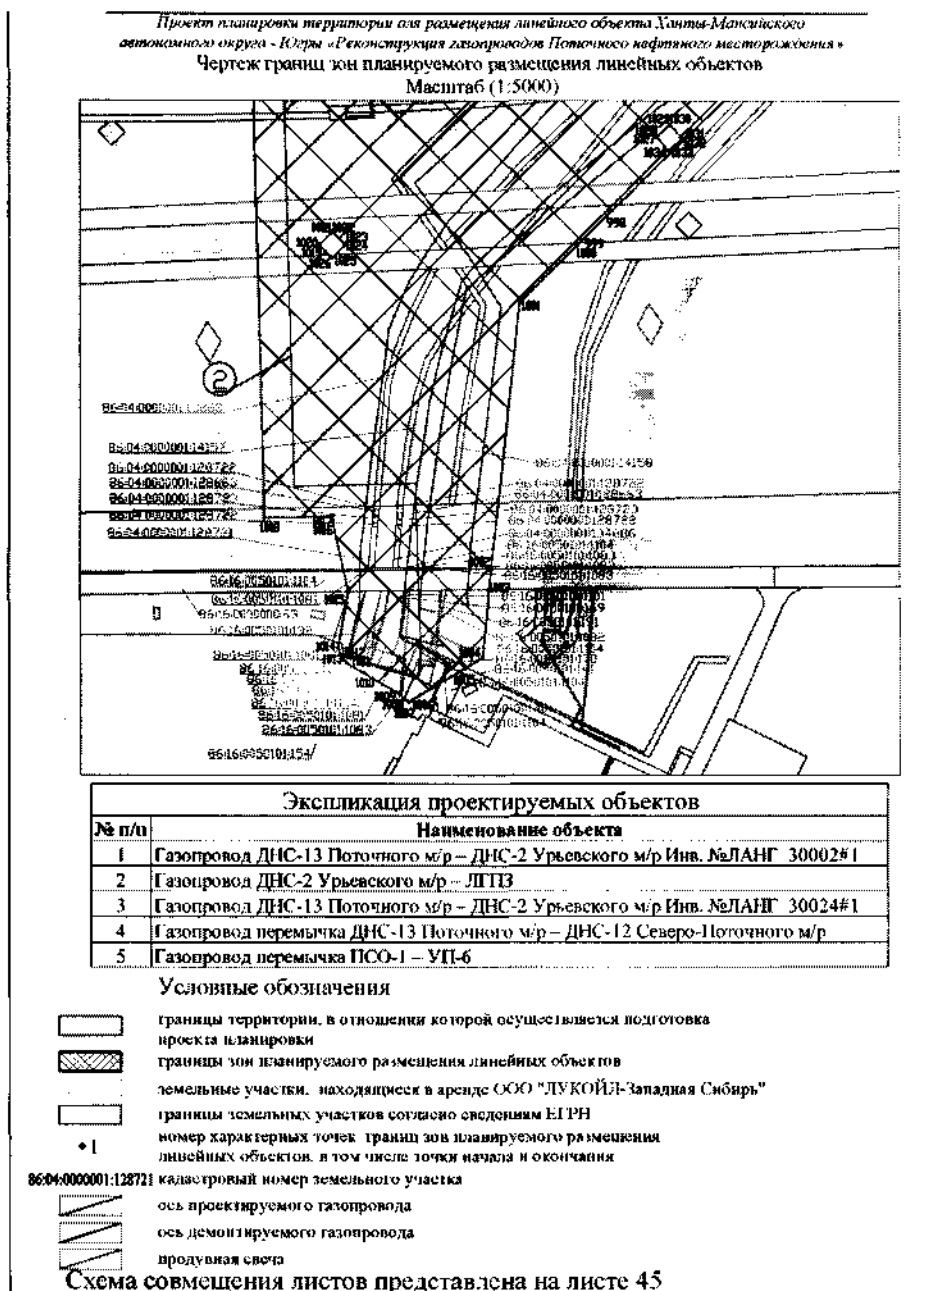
Проект планировки территории для размещения линейного объекта Ханты-Мансийского автономного округа - Югры «Реконструкция газопроводов Поточного нефтяного месторождения»
Чертеж границ зон планируемого размещения линейных объектов
Масштаб (1:5000)

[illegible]

Экспликация проектируемых объектов

| № п/п | Наименование объекта |
|---|---|
| 1 | Газопровод ДНС-13 Поточного м/р – ДНС-2 Урьевского м/р Инв. №ЛАНГ 30002#1 |
| 2 | Газопровод ДНС-2 Урьевского м/р – ЛГПЗ |
| 3 | Газопровод ДНС-13 Поточного м/р – ДНС-2 Урьевского м/р Инв. №ЛАНГ 30024#1 |
| 4 | Газопровод перемычка ДНС-13 Поточного м/р – ДНС-12 Северо-Поточного м/р |
| 5 | Газопровод перемычка ПСО-1 – УП-6 |

Условные обозначения

границы территории, в отношении которой осуществляется подготовка проекта планировки
границы зон планируемого размещения линейных объектов
земельные участки, находящиеся в аренде ООО "ЛУКОЙЛ-Западная Сибирь"
границы земельных участков согласно сведениям ЕГРН
•1 номер характерных точек границ зон планируемого размещения линейных объектов, в том числе точки начала и окончания
86:04:0000001:128721 кадастровый номер земельного участка
ось проектируемого газопровода
ось демонтируемого газопровода
продувная свеча
Схема совмещения листов представлена на листе 45